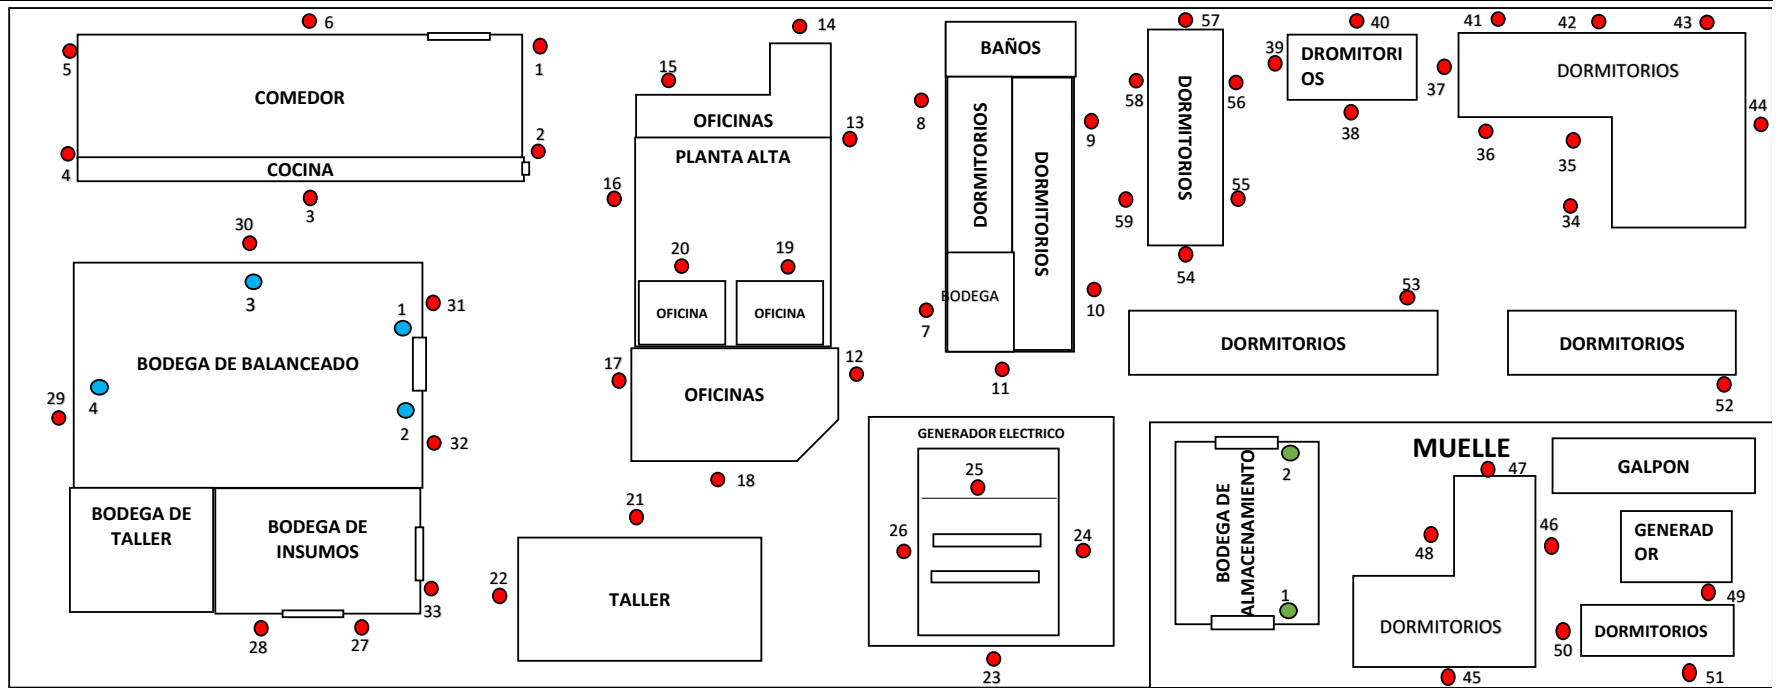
6
5
1
COMEDOR
2
4
COCINA
3
30
3
1
31
BODEGA DE BALANCEADO
29
4
2
32
BODEGA DE TALLER
BODEGA DE INSUMOS
33
28
27
14
15
OFICINAS
13
PLANTA ALTA
16
20
19
OFICINA
OFICINA
17
12
OFICINAS
18
21
22
TALLER
BAÑOS
8
DORMITORIOS
DORMITORIOS
9
7
BODEGA
10
11
GENERADOR ELECTRICO
25
26
24
23
57
58
DORMITORIOS
56
59
55
54
39
DROMITORIOS
40
37
38
41
42
43
DORMITORIOS
44
36
35
34
53
DORMITORIOS
DORMITORIOS
52
MUELLE
2
BODEGA DE ALMACENAMIENTO
1
47
GALPON
48
46
GENERADOR
49
DORMITORIOS
50
DORMITORIOS
45
51